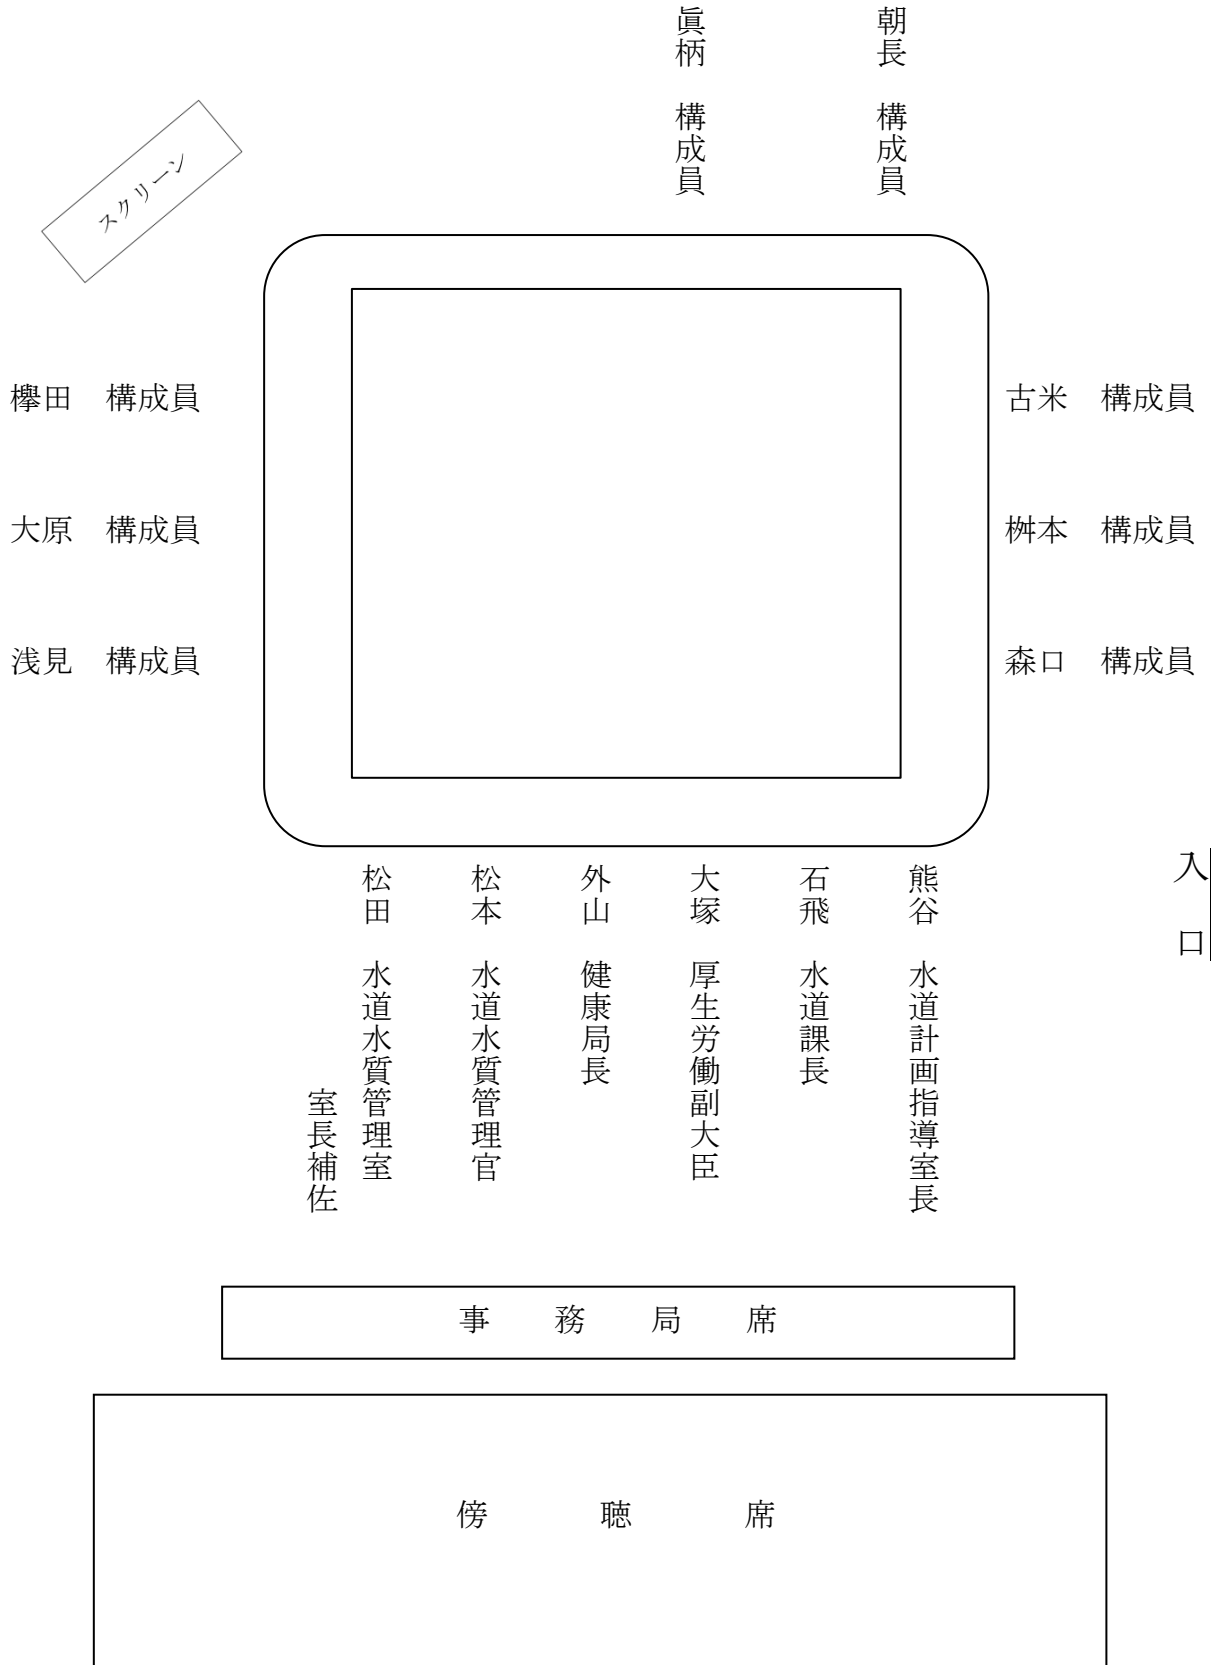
眞柄 構成員

朝長 構成員

スクリーン

欅田 構成員

大原 構成員

浅見 構成員

古米 構成員

桝本 構成員

森口 構成員

入口

松田 水道水質管理室 室長補佐

松本 水道水質管理官

外山 健康局長

大塚 厚生労働副大臣

石飛 水道課長

熊谷 水道計画指導室長

事 務 局 席

傍 聴 席